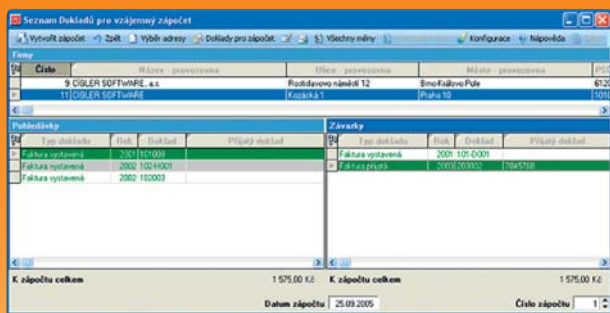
Seznam Dokladů pro vzájemný zápočet

Vytvořit zápočet | Zpět | Výběr adresy | Doklady pro zápočet | Všechny měny | Konfigurace | Nápověda

Firmy

| Číslo | Název - provozovna | Ulice - provozovna | Město - provozovna | PSČ |
|---|---|---|---|---|
| 9 | CIGLER SOFTWARE, a.s. | Rozkošného náměstí 12 | Brno-Královo Pole | 612 |
| 11 | CIGLER SOFTWARE | Kozácká 1 | Praha 10 | 101 |

Pohledávky

| Typ dokladu | Rok | Doklad | Přijatý doklad |
|---|---|---|---|
| Faktura vystavená | 2001 | 101009 | |
| Faktura vystavená | 2002 | 102-H001 | |
| Faktura vystavená | 2002 | 102003 | |

Závazky

| Typ dokladu | Rok | Doklad | Přijatý doklad |
|---|---|---|---|
| Faktura vystavená | 2001 | 101-D001 | |
| Faktura přijatá | 2003 | 203002 | 7845788 |

K zápočtu celkem 1 575,00 Kč

K zápočtu celkem 1 575,00 Kč

Datum zápočtu 25.09.2005

Číslo zápočtu 1